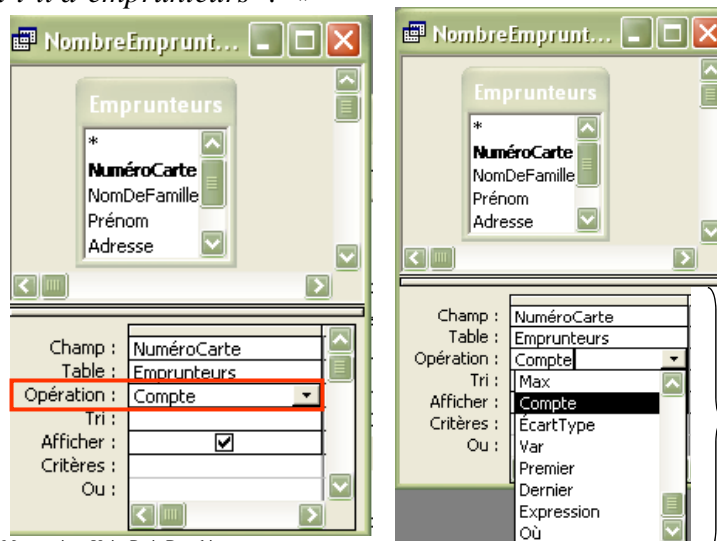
y a-t-il d'emprunteurs ? »

NombreEmprunt...

Emprunteurs
*
NuméroCarte
NomDeFamille
Prénom
Adresse

| Champ : | NuméroCarte |
|---|---|
| Table : | Emprunteurs |
| Opération : | Compte |
| Tri : | |
| Afficher : | ☑ |
| Critères : | |
| Ou : | |

NombreEmprunt...

Emprunteurs
*
NuméroCarte
NomDeFamille
Prénom
Adresse

| Champ : | NuméroCarte |
|---|---|
| Table : | Emprunteurs |
| Opération : | Compte |
| Tri : | Max |
| Afficher : | Compte |
| Critères : | ÉcartType |
| Ou : | Var |
| | Premier |
| | Dernier |
| | Expression |
| | Où |